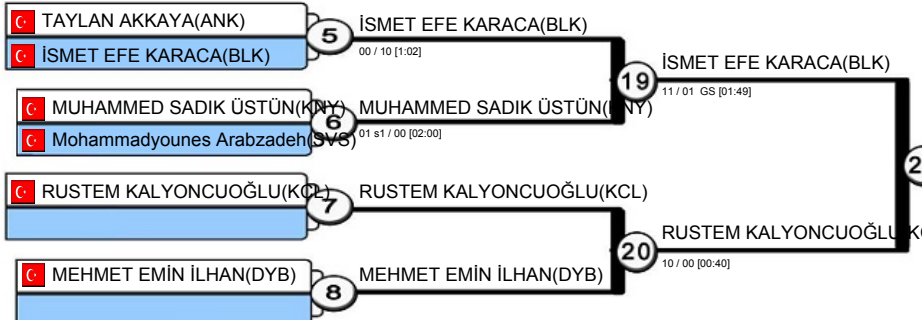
TAYLAN AKKAYA(ANK)
İSMET EFE KARACA(BLK)
5
İSMET EFE KARACA(BLK)
00 / 10 [1:02]
MUHAMMED SADIK ÜSTÜN(KNY)
Mohammadyounes Arabzadeh(SVS)
6
MUHAMMED SADIK ÜSTÜN(KNY)
01 s1 / 00 [02:00]
19
İSMET EFE KARACA(BLK)
11 / 01 GS [01:49]
RUSTEM KALYONCUOĞLU(KCL)
7
RUSTEM KALYONCUOĞLU(KCL)
MEHMET EMİN İLHAN(DYB)
8
MEHMET EMİN İLHAN(DYB)
20
RUSTEM KALYONCUOĞLU(KC
10 / 00 [00:40]
2